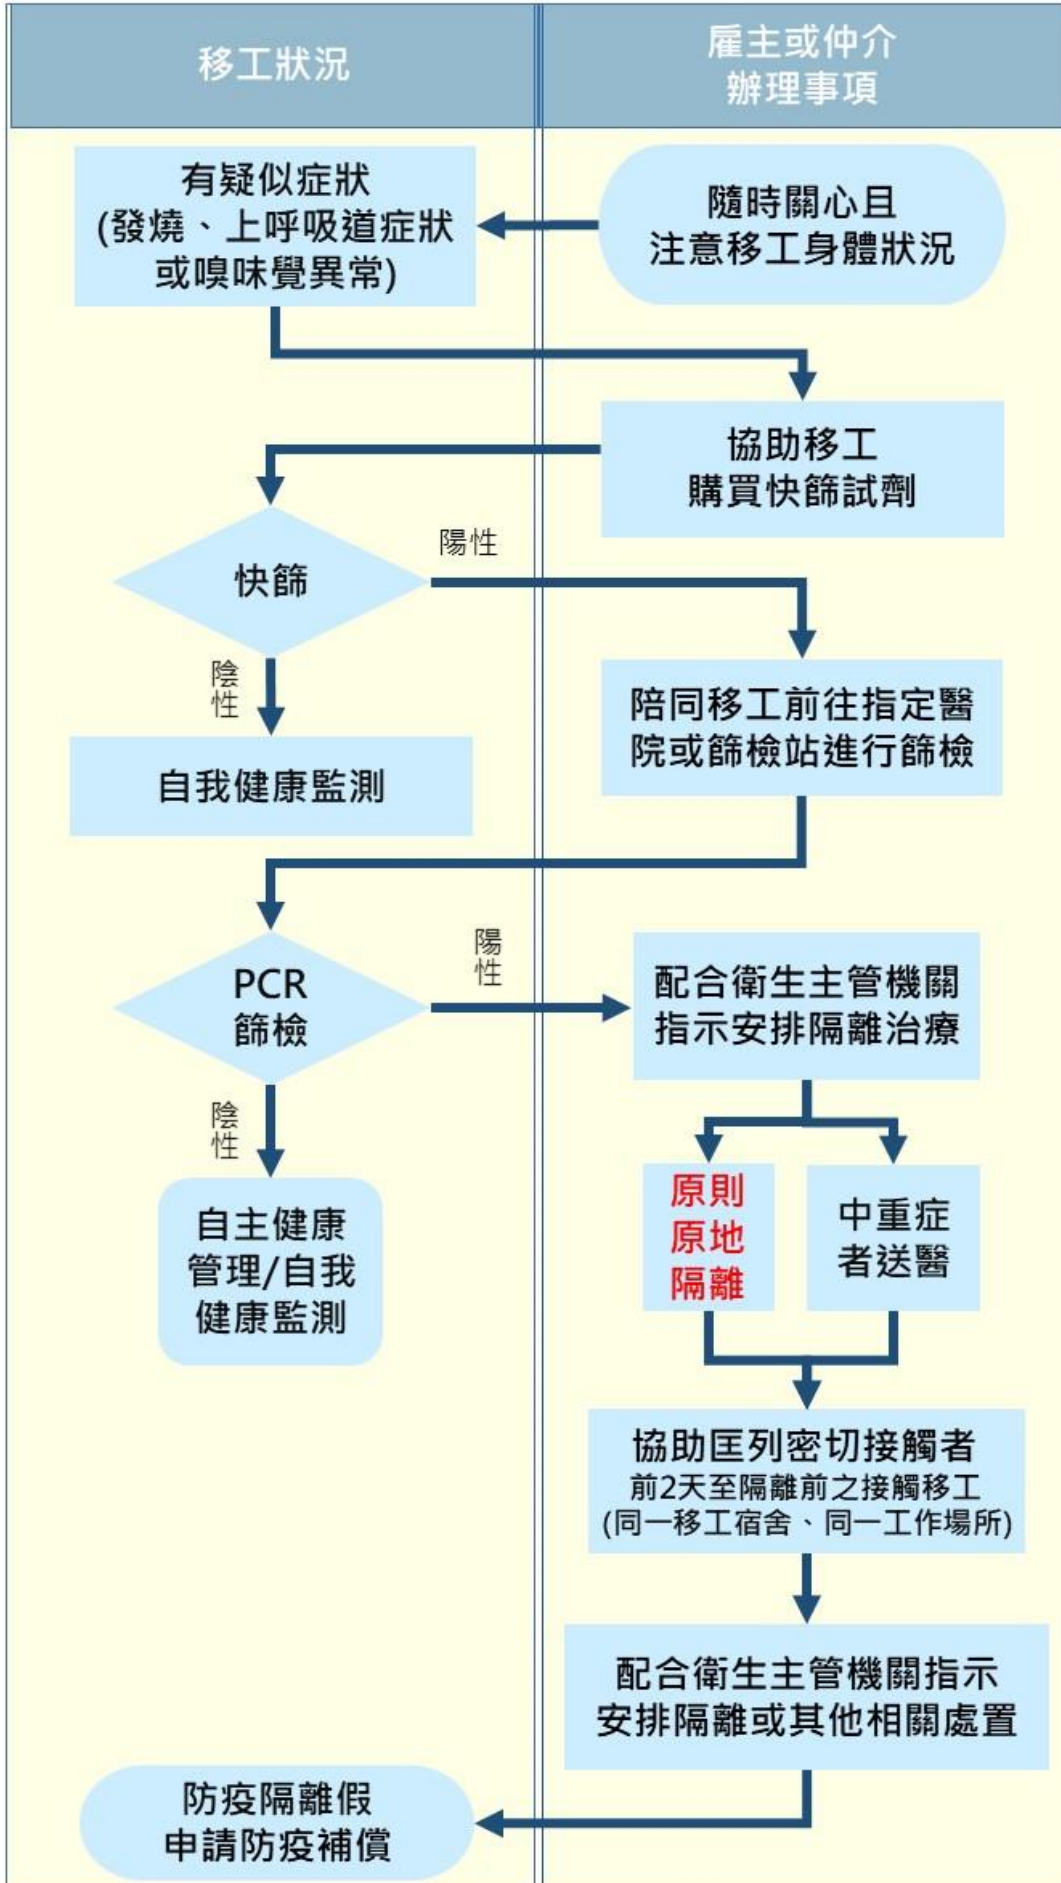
移工狀況

雇主或仲介辦理事項

有疑似症狀
(發燒、上呼吸道症狀或嗅味覺異常)

隨時關心且注意移工身體狀況

協助移工購買快篩試劑

快篩

陽性

陰性

陪同移工前往指定醫院或篩檢站進行篩檢

自我健康監測

PCR篩檢

陽性

配合衛生主管機關指示安排隔離治療

陰性

原則原地隔離

中重症者送醫

自主健康管理/自我健康監測

協助匡列密切接觸者
前2天至隔離前之接觸移工
(同一移工宿舍、同一工作場所)

配合衛生主管機關指示安排隔離或其他相關處置

防疫隔離假
申請防疫補償